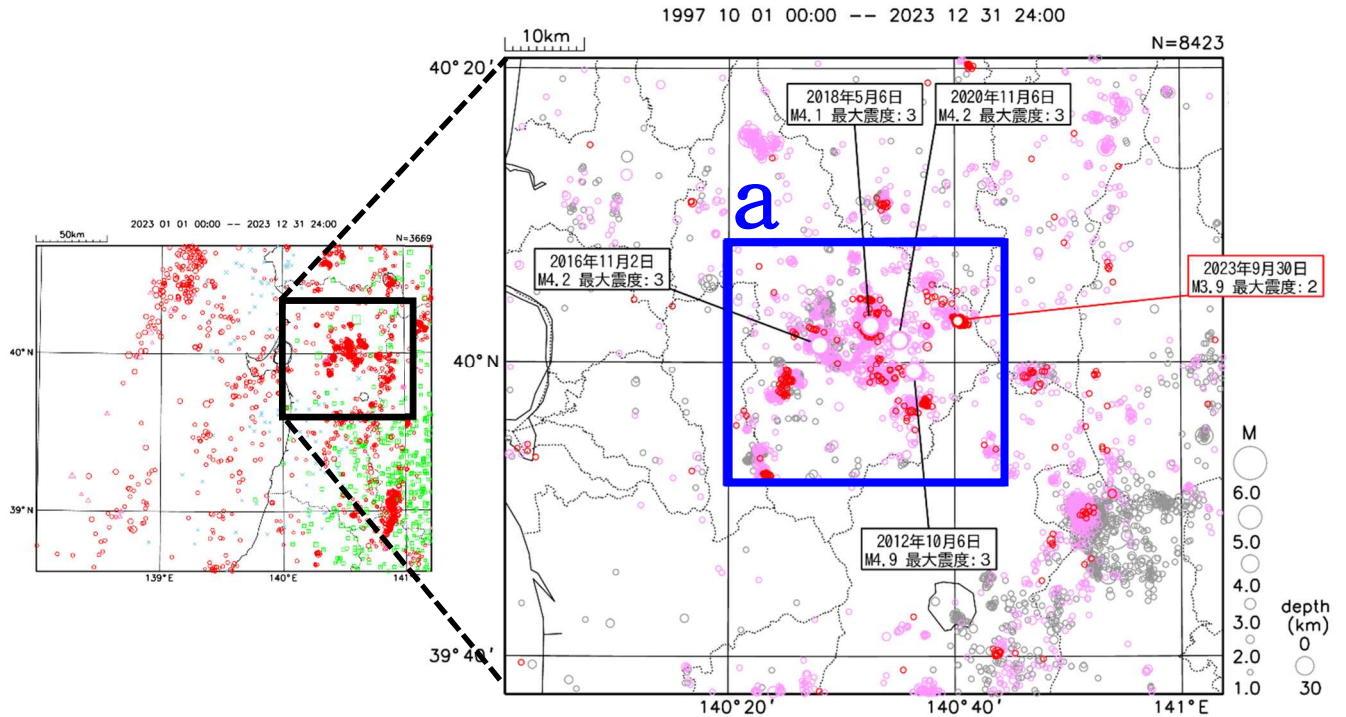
50km
2023 01 01 00:00 -- 2023 12 31 24:00
N=3669
40°N
39°N
139°E
140°E
141°

1997 10 01 00:00 -- 2023 12 31 24:00
10km
N=8423
40°20′
2018年5月6日
M4.1 最大震度:3
2020年11月6日
M4.2 最大震度:3
a
2016年11月2日
M4.2 最大震度:3
2023年9月30日
M3.9 最大震度:2
40°N
2012年10月6日
M4.9 最大震度:3
39°40′
140°20′
140°40′
141°E
M
6.0
5.0
4.0
3.0
2.0
1.0
depth
(km)
0
30